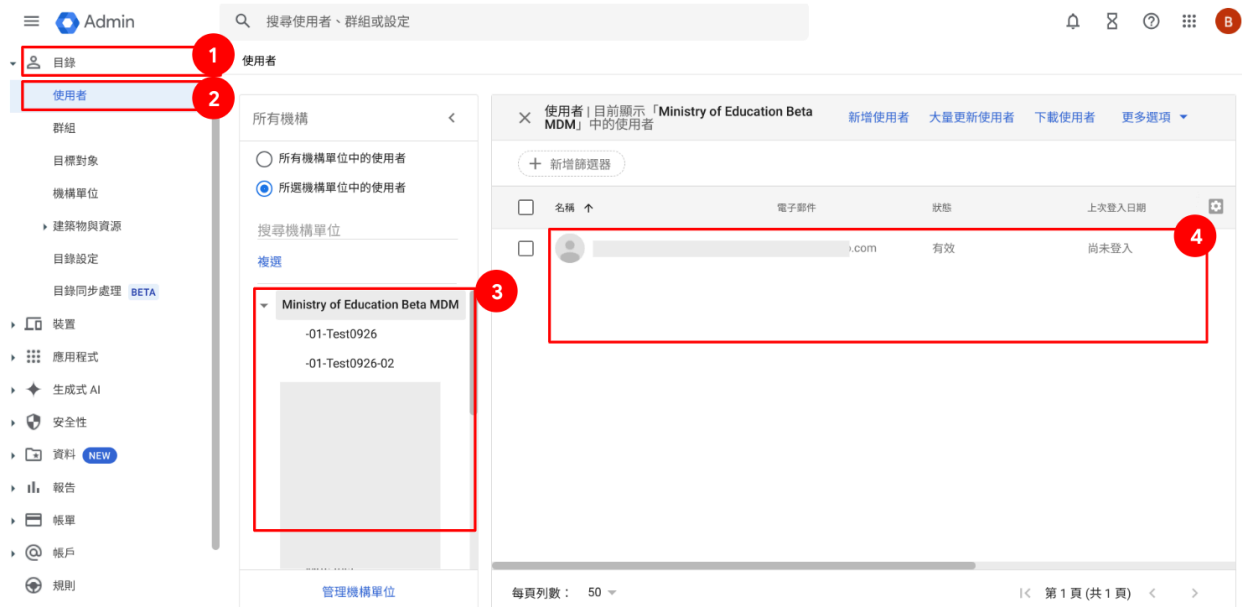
Admin
搜尋使用者、群組或設定
B

目錄 1
使用者 2
群組
目標對象
機構單位
建築物與資源
目錄設定
目錄同步處理 BETA
裝置
應用程式
生成式 AI
安全性
資料 NEW
報告
帳單
帳戶
規則

使用者

所有機構
所有機構單位中的使用者
所選機構單位中的使用者
搜尋機構單位
複選
Ministry of Education Beta MDM 3
-01-Test0926
-01-Test0926-02
管理機構單位

使用者 | 目前顯示「Ministry of Education Beta MDM」中的使用者
新增使用者 大量更新使用者 下載使用者 更多選項
新增篩選器

| 名稱 ↑ | 電子郵件 | 狀態 | 上次登入日期 |
|---|---|---|---|
| | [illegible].com | 有效 | 尚未登入 |

4

每頁列數： 50
第 1 頁 (共 1 頁)